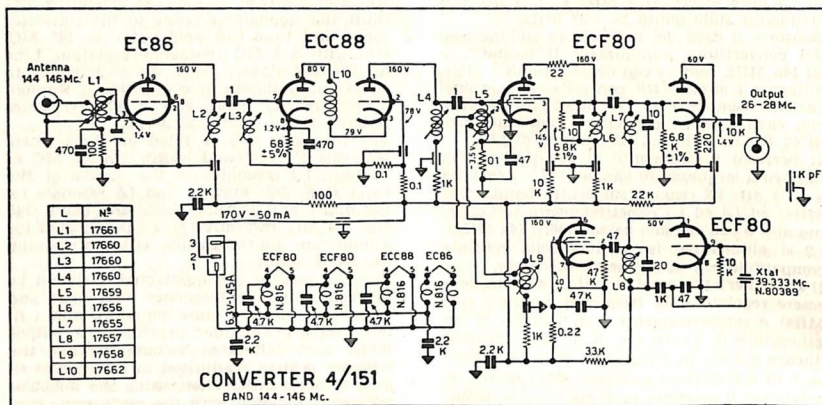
EC86

ECC88

ECF80

Antenna 144-146 Mc.

L1

160 V

80 V

L10

160 V

160 V

60 V

Output 26-28 Mc.

L2

L3

1,4V

1,2V

68 ±5%

470

79 V

78 V

L4

L5

22

L7

10

6,8 K ±1%

220

10 K

1,4V

470

100

0.1

0.1

1K

-3,5V

01

47

145V

68K ±1%

L6

22 K

1K pF

2,2K

100

10 K

1K

170 V - 50 mA

160 V

50 V

ECF80

3
2
1

6,3V-1,45A

ECF80

ECF80

ECC88

EC86

N 816

N 816

N 816

N 816

4,7 K

4,7 K

4,7 K

4,7 K

2,2 K

2,2 K

L9

40 V

47 K

47 K

47

L8

20

10 K

1K

47

Xtal 39.333 Mc. N.80389

1K

0.22

2,2 K

33 K

| L | Nº |
|---|---|
| L1 | 17661 |
| L2 | 17660 |
| L3 | 17660 |
| L4 | 17660 |
| L5 | 17659 |
| L6 | 17656 |
| L7 | 17655 |
| L8 | 17657 |
| L9 | 17658 |
| L10 | 17662 |

CONVERTER 4/151

BAND 144-146 Mc.